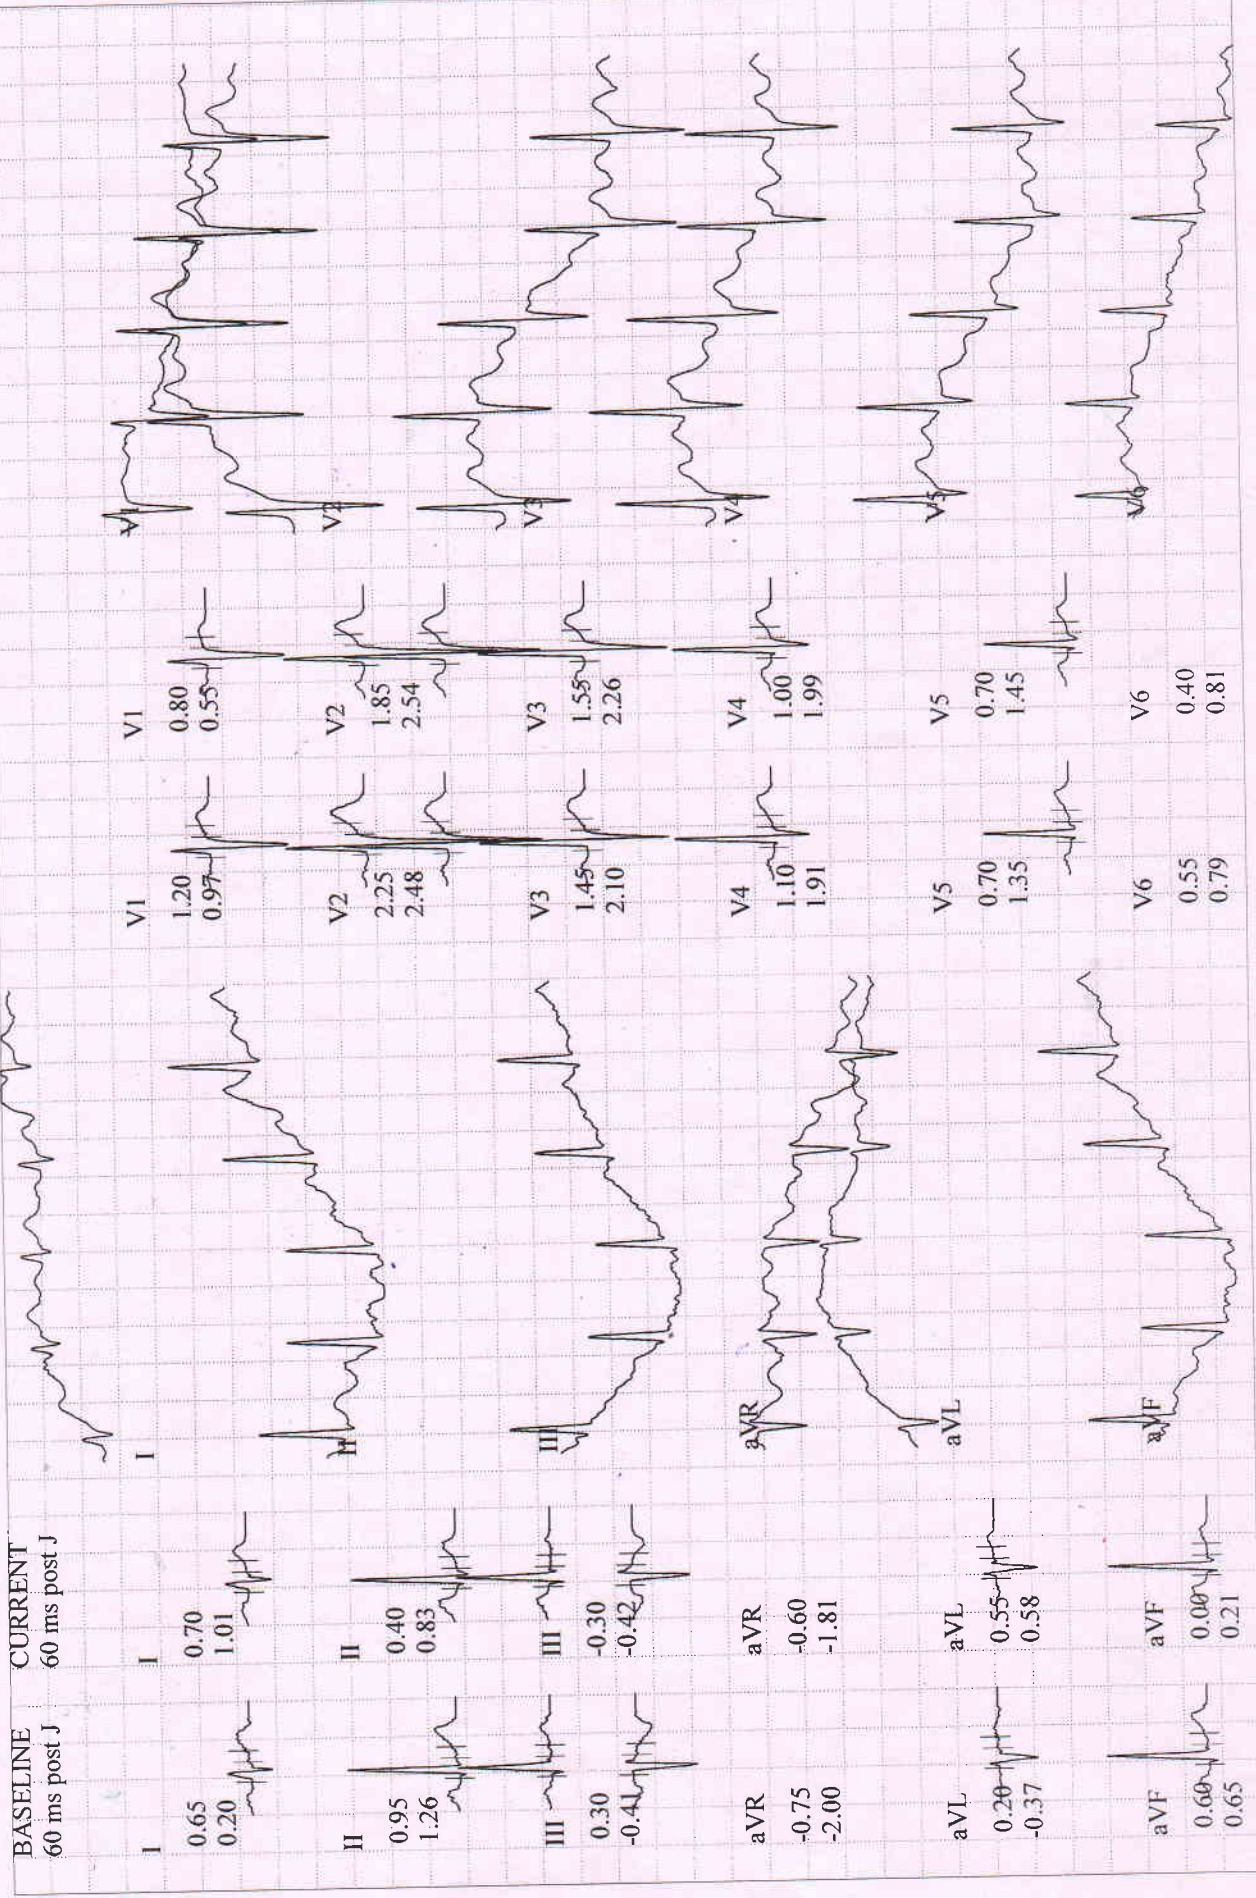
BASELINE
60 ms post J

CURRENT
60 ms post J

I
0.65
0.20

I
0.70
1.01

II
0.95
1.26

II
0.40
0.83

III
0.30
-0.41

III
-0.30
-0.42

aVR
-0.75
-2.00

aVR
-0.60
-1.81

aVL
0.20
-0.37

aVL
0.55
0.58

aVF
0.60
0.65

aVF
0.00
0.21

I

II

III

aVR

aVL

aVF

V1
1.20
0.97

V1
0.80
0.55

V2
2.25
2.48

V2
1.85
2.54

V3
1.45
2.10

V3
1.55
2.26

V4
1.10
1.91

V4
1.00
1.99

V5
0.70
1.35

V5
0.70
1.45

V6
0.55
0.79

V6
0.40
0.81

V1

V2

V3

V4

V5

V6